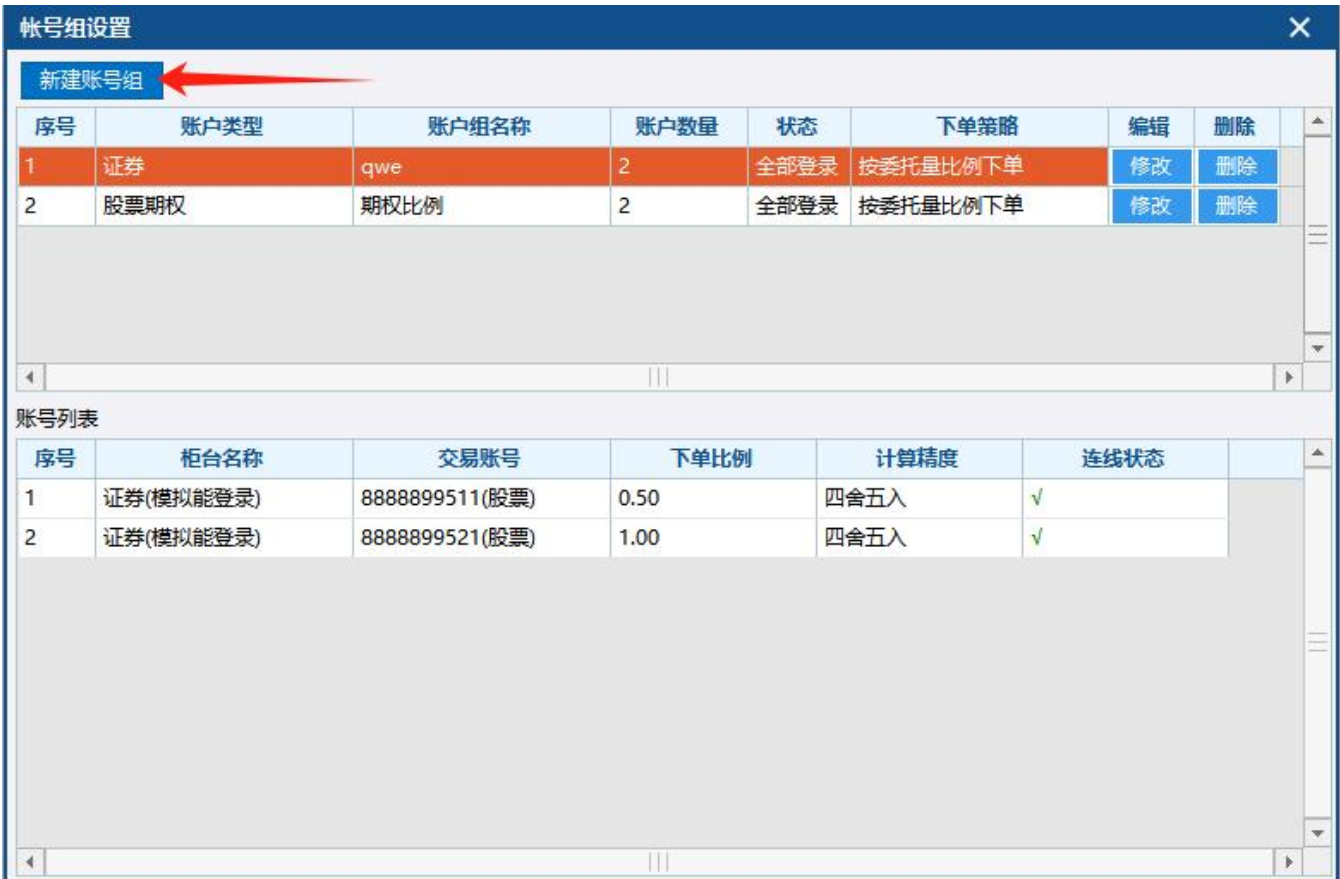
帐号组设置

新建账号组

| 序号 | 账户类型 | 账户组名称 | 账户数量 | 状态 | 下单策略 | 编辑 | 删除 |
|---|---|---|---|---|---|---|---|
| 1 | 证券 | qwe | 2 | 全部登录 | 按委托量比例下单 | 修改 | 删除 |
| 2 | 股票期权 | 期权比例 | 2 | 全部登录 | 按委托量比例下单 | 修改 | 删除 |

账号列表

| 序号 | 柜台名称 | 交易账号 | 下单比例 | 计算精度 | 连线状态 |
|---|---|---|---|---|---|
| 1 | 证券(模拟能登录) | 8888899511(股票) | 0.50 | 四舍五入 | √ |
| 2 | 证券(模拟能登录) | 8888899521(股票) | 1.00 | 四舍五入 | √ |